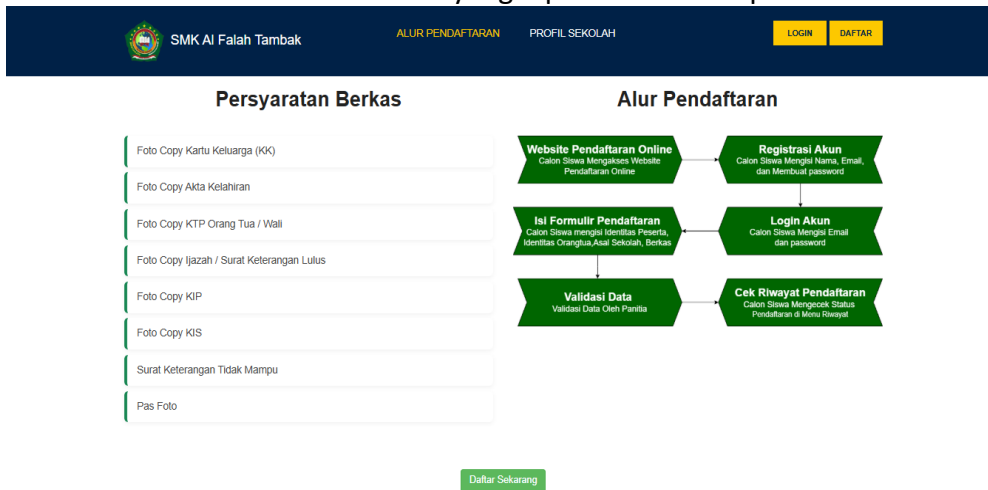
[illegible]

SMK Al Falah Tambak

ALUR PENDAFTARAN

PROFIL SEKOLAH

LOGIN

DAFTAR

Persyaratan Berkas

Foto Copy Kartu Keluarga (KK)

Foto Copy Akta Kelahiran

Foto Copy KTP Orang Tua / Wali

Foto Copy Ijazah / Surat Keterangan Lulus

Foto Copy KIP

Foto Copy KIS

Surat Keterangan Tidak Mampu

Pas Foto

Alur Pendaftaran

Website Pendaftaran Online
Calon Siswa Mengakses Website Pendaftaran Online

Registrasi Akun
Calon Siswa Mengisi Nama, Email, dan Membuat password

Isi Formulir Pendaftaran
Calon Siswa mengisi Identitas Peserta, Identitas Orangtua,Asal Sekolah, Berkas

Login Akun
Calon Siswa Mengisi Email dan password

Validasi Data
Validasi Data Oleh Panitia

Cek Riwayat Pendaftaran
Calon Siswa Mengecek Status Pendaftaran di Menu Riwayat

Daftar Sekarang